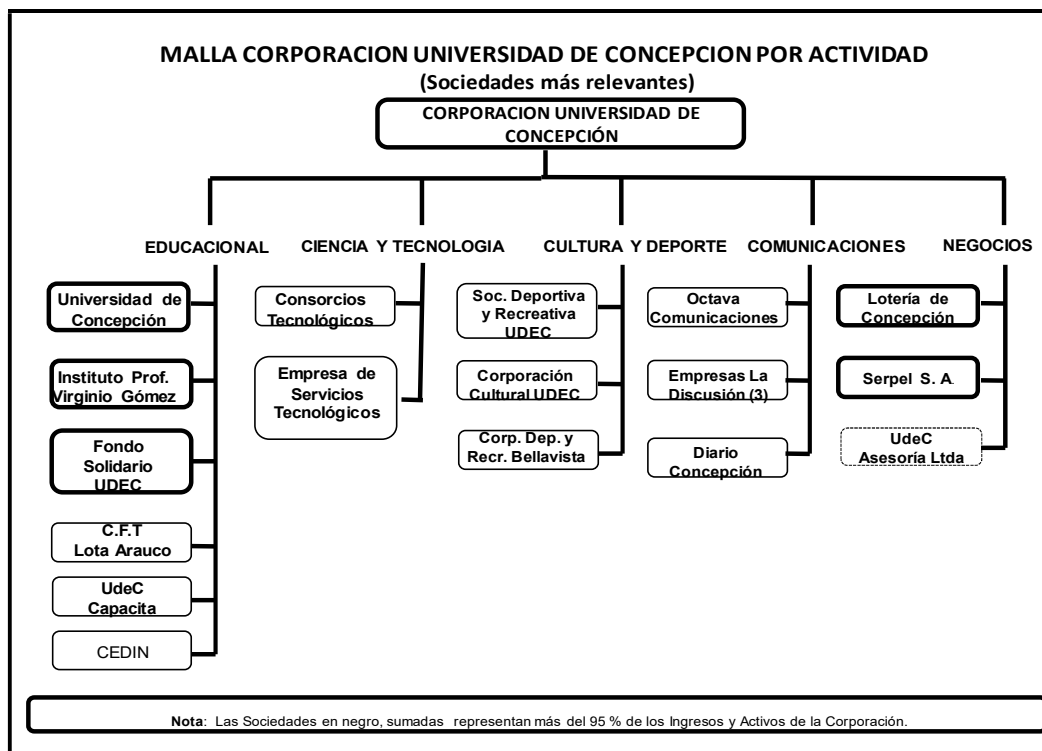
MALLA CORPORACION UNIVERSIDAD DE CONCEPCION POR ACTIVIDAD
(Sociedades más relevantes)

CORPORACION UNIVERSIDAD DE CONCEPCIÓN

EDUCACIONAL

Universidad de Concepción

Instituto Prof. Virginio Gómez

Fondo Solidario UDEC

C.F.T Lota Arauco

UdeC Capacita

CEDIN

CIENCIA Y TECNOLOGIA

Consorcios Tecnológicos

Empresa de Servicios Tecnológicos

CULTURA Y DEPORTE

Soc. Deportiva y Recreativa UDEC

Corporación Cultural UDEC

Corp. Dep. y Recr. Bellavista

COMUNICACIONES

Octava Comunicaciones

Empresas La Discusión (3)

Diario Concepción

NEGOCIOS

Lotería de Concepción

Serpel S. A.

UdeC Asesoría Ltda

Nota: Las Sociedades en negro, sumadas representan más del 95 % de los Ingresos y Activos de la Corporación.